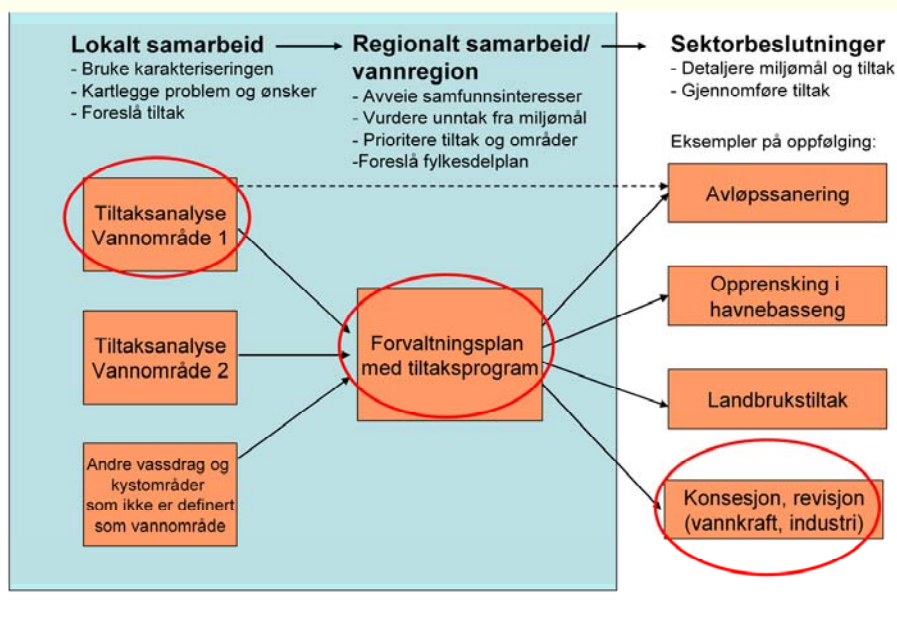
Lokalt samarbeid
- Bruke karakteriseringen
- Kartlegge problem og ønsker
- Foreslå tiltak

Regionalt samarbeid/ vannregion
- Avveie samfunnsinteresser
- Vurdere unntak fra miljømål
- Prioritere tiltak og områder
-Foreslå fylkesdelplan

Sektorbeslutninger
- Detaljere miljømål og tiltak
- Gjennomføre tiltak

Eksempler på oppfølging:

Tiltaksanalyse Vannområde 1

Tiltaksanalyse Vannområde 2

Andre vassdrag og kystområder som ikke er definert som vannområde

Forvaltningsplan med tiltaksprogram

Avløpssanering

Opprensking i havnebasseng

Landbrukstiltak

Konsesjon, revisjon (vannkraft, industri)